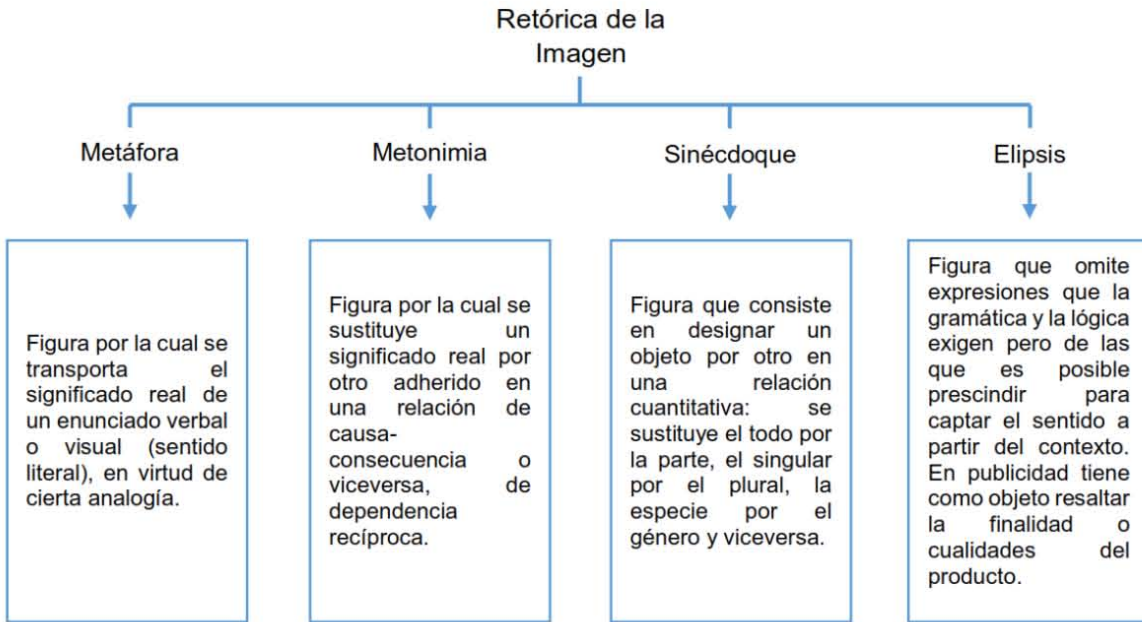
Retórica de la Imagen

Metáfora

Figura por la cual se transporta el significado real de un enunciado verbal o visual (sentido literal), en virtud de cierta analogía.

Metonimia

Figura por la cual se sustituye un significado real por otro adherido en una relación de causa-consecuencia o viceversa, de dependencia recíproca.

Sinécdoque

Figura que consiste en designar un objeto por otro en una relación cuantitativa: se sustituye el todo por la parte, el singular por el plural, la especie por el género y viceversa.

Elipsis

Figura que omite expresiones que la gramática y la lógica exigen pero de las que es posible prescindir para captar el sentido a partir del contexto. En publicidad tiene como objeto resaltar la finalidad o cualidades del producto.